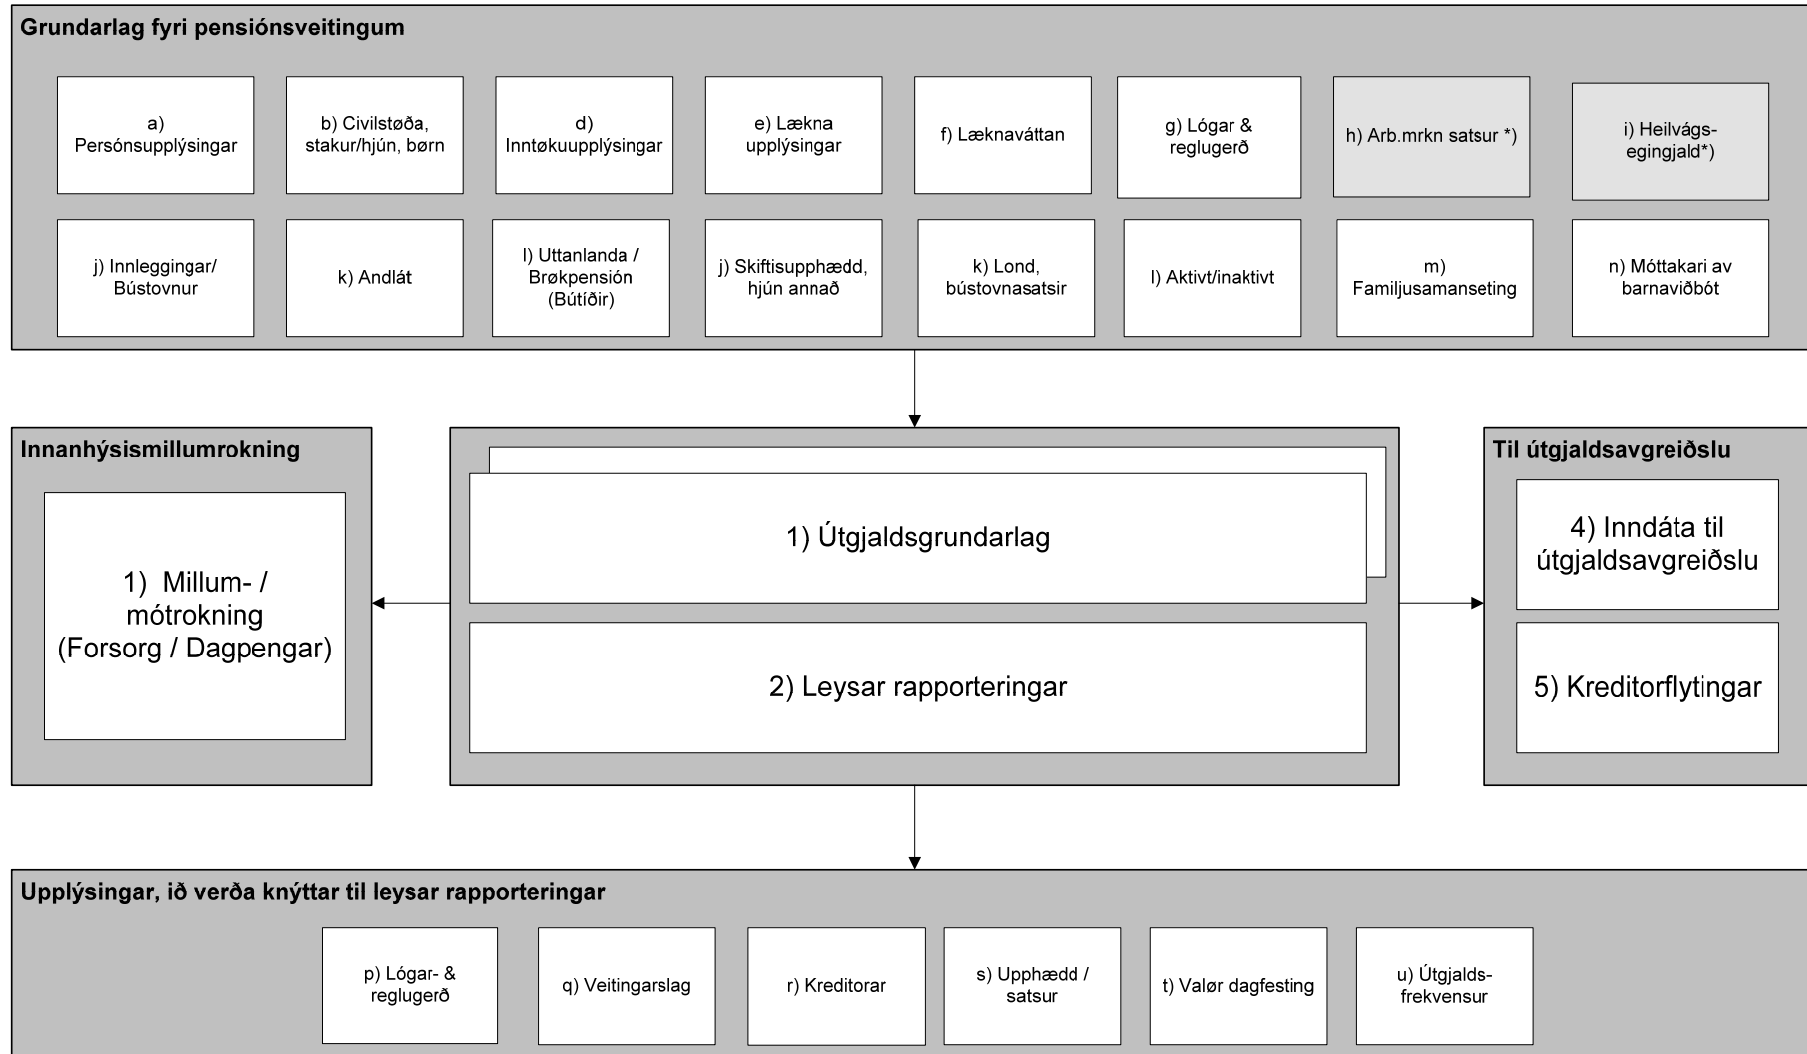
Grundarlag fyri pensiónsveitingum

a) Persónsupplýsingar

b) Civilstøða, stakur/hjún, børn

d) Inntøkuupplýsingar

e) Lækna upplýsingar

f) Læknaváttan

g) Lógar & reglugerð

h) Arb.mrkn satsur *)

i) Heilvágs-egingjald*)

j) Innleggingar/ Bústovnur

k) Andlát

l) Uttanlanda / Brøkpensión (Bútíðir)

j) Skiftisupphædd, hjún annað

k) Lond, bústovnasatsir

l) Aktivt/inaktivt

m) Familjusamanseting

n) Móttakari av barnaviðbót

Innanhýsismillumrokning

1) Millum- / mótrokning (Forsorg / Dagpengar)

1) Útgjaldsgrundarlag

2) Leysar rapporteringar

Til útgjaldsavgreiðslu

4) Inndáta til útgjaldsavgreiðslu

5) Kreditorflytingar

Upplýsingar, ið verða knýttar til leysar rapporteringar

p) Lógar- & reglugerð

q) Veitingarslag

r) Kreditorar

s) Upphædd / satsur

t) Valør dagfesting

u) Útgjalds-frekvensur